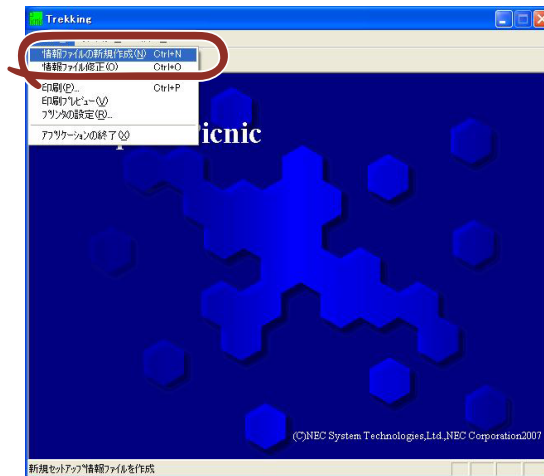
Trekking

情報ファイルの新規作成(N) Ctrl+N
情報ファイル修正(O) Ctrl+O
印刷(P)... Ctrl+P
印刷プレビュー(V)
プリンタの設定(R)...
アプリケーションの終了(X)

icnic

(C)NEC System Technologies,Ltd.,NEC Corporation2007

新規セットアップ情報ファイルを作成